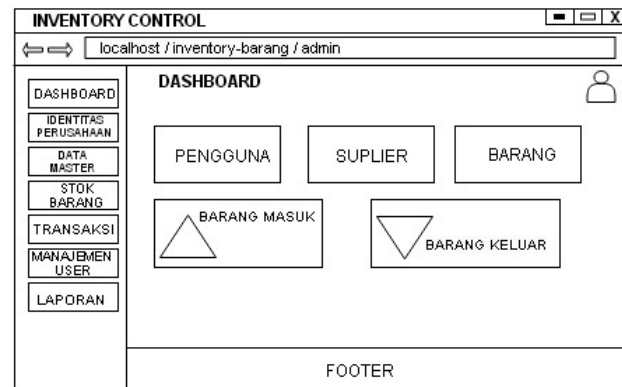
INVENTORY CONTROL

X

localhost / inventory-barang / admin

DASHBOARD

IDENTITAS PERUSAHAAN

DATA MASTER

STOK BARANG

TRANSAKSI

MANAJEMEN USER

LAPORAN

DASHBOARD

PENGGUNA

SUPLIER

BARANG

BARANG MASUK

BARANG KELUAR

FOOTER